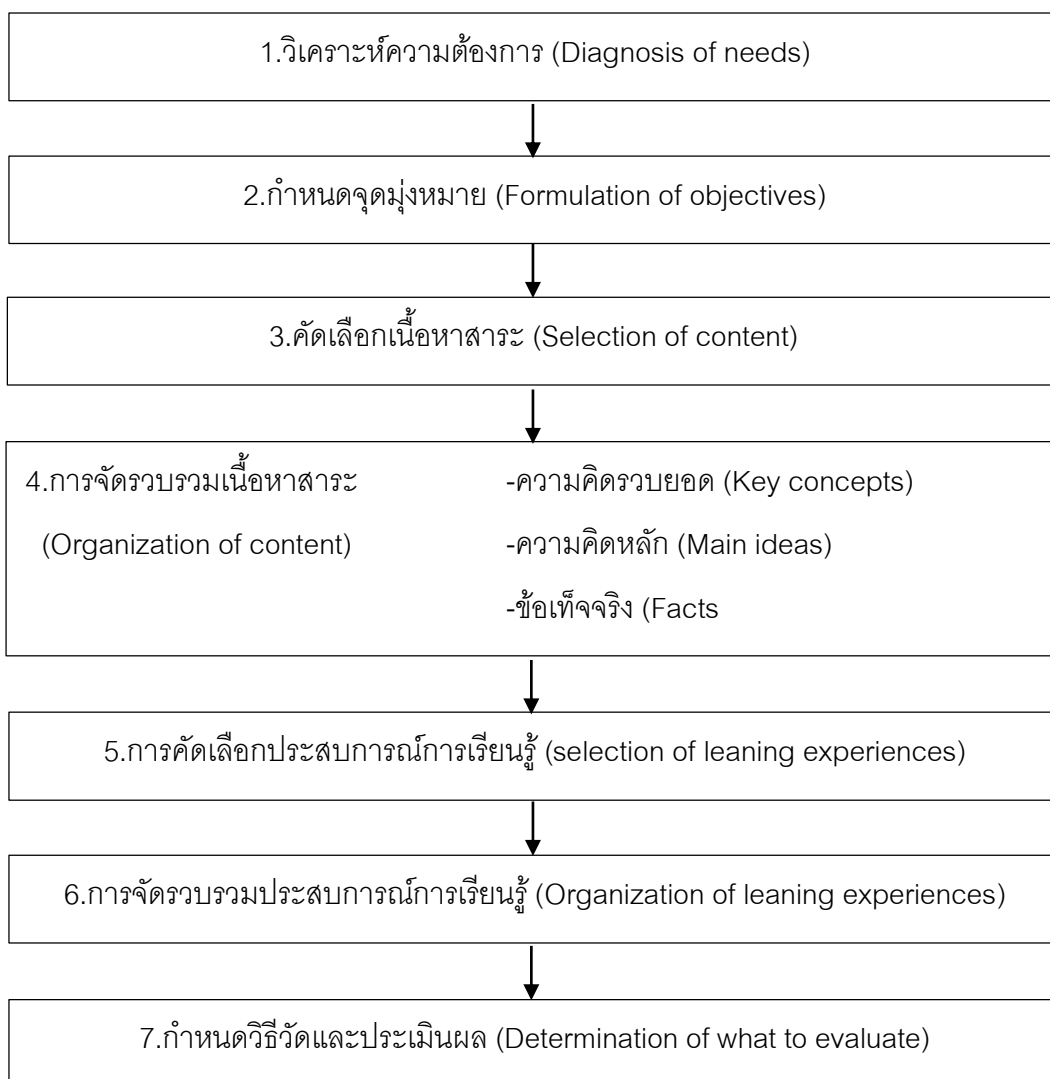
1.วิเคราะห์ความต้องการ (Diagnosis of needs)

2.กำหนดจุดมุ่งหมาย (Formulation of objectives)

3.คัดเลือกเนื้อหาสาระ (Selection of content)

4.การจัดรวบรวมเนื้อหาสาระ (Organization of content)

-ความคิดรวบยอด (Key concepts)
-ความคิดหลัก (Main ideas)
-ข้อเท็จจริง (Facts

5.การคัดเลือกประสบการณ์การเรียนรู้ (selection of leaning experiences)

6.การจัดรวบรวมประสบการณ์การเรียนรู้ (Organization of leaning experiences)

7.กำหนดวิธีวัดและประเมินผล (Determination of what to evaluate)